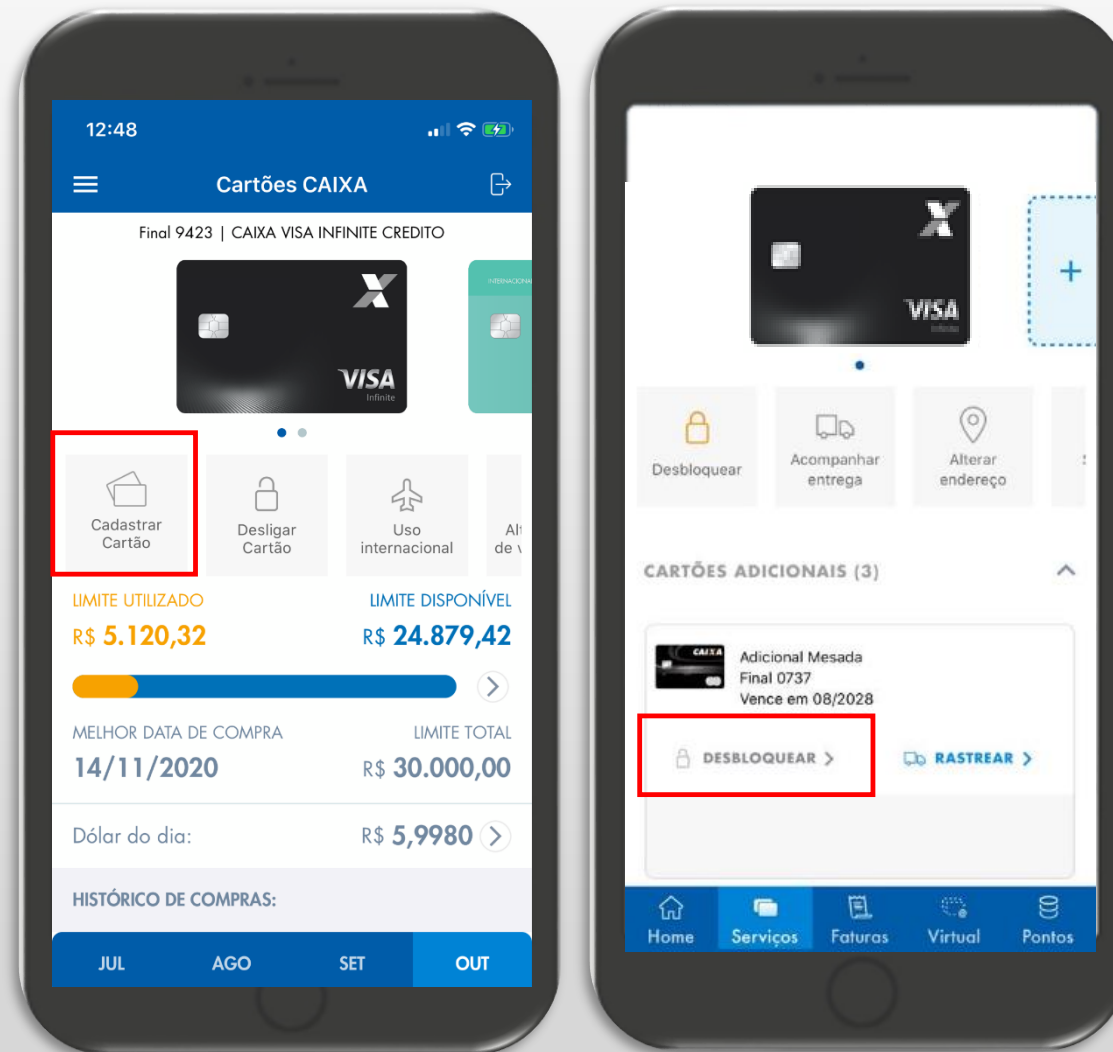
12:48

Cartões CAIXA

Final 9423 | CAIXA VISA INFINITE CREDITO

VISA
Infinite

INTERNACIONAL

Cadastrar Cartão

Desligar Cartão

Uso internacional

Al de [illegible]

LIMITE UTILIZADO
R$ 5.120,32

LIMITE DISPONÍVEL
R$ 24.879,42

MELHOR DATA DE COMPRA
14/11/2020

LIMITE TOTAL
R$ 30.000,00

Dólar do dia:
R$ 5,9980

HISTÓRICO DE COMPRAS:

JUL AGO SET OUT

VISA
Infinite

+

Desbloquear

Acompanhar entrega

Alterar endereço

CARTÕES ADICIONAIS (3)

CAIXA

Adicional Mesada
Final 0737
Vence em 08/2028

DESBLOQUEAR >

RASTREAR >

Home Serviços Faturas Virtual Pontos